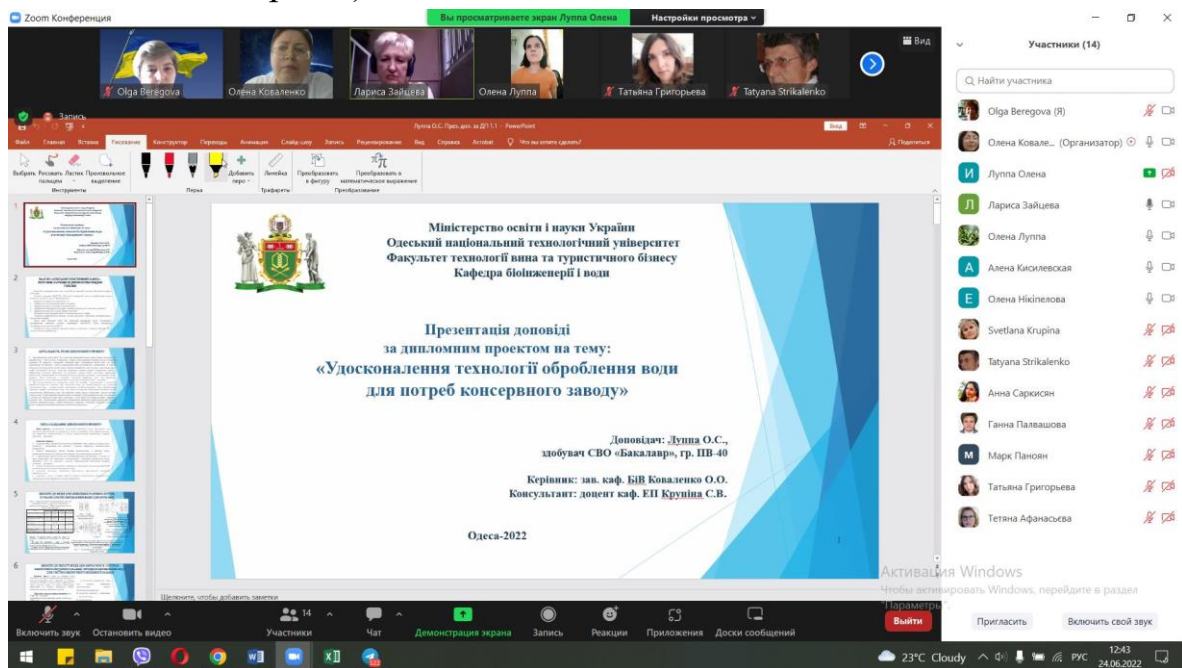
Zoom Конференция

Вы просматриваете экран Луппа Олена

Настройки просмотра

Вид

Olga Beregova

Олена Коваленко

Лариса Зайцева

Олена Луппа

Татьяна Григорьева

Tatyana Strikalenko

Запись

Луппа О.С. През. доп. за ДП 1.1 - PowerPoint

Файл Главная Вставка Рисование Конструктор Переходы Анимация Слайд-шоу Запись Рецензирование Вид Справка Acrobat Что вы хотите сделать?

Поделиться

Выбрать Рисовать пальцем Ластик Произвольное выделение Инструменты Добавить перо Перья Линейка Трафареты Преобразовать в фигуру Преобразовать в математическое выражение Преобразование

Міністерство освіти і науки України
Одеський національний технологічний університет
Факультет технології вина та туристичного бізнесу
Кафедра біоінженерії і води

Презентація доповіді
за дипломним проектом на тему:
«Удосконалення технології оброблення води для потреб консервного заводу»

Доповідач: Луппа О.С.,
здобувач СВО «Бакалавр», гр. ПВ-40

Керівник: зав. каф. БіВ Коваленко О.О.
Консультант: доцент каф. ЕП Крупіна С.В.

Одеса-2022

1

Щелкните, чтобы добавить заметки

Участники (14)

Найти участника

Olga Beregova (Я)
Олена Ковале... (Организатор)
Луппа Олена
Лариса Зайцева
Олена Луппа
Алена Кисилевская
Олена Нікіпелова
Svetlana Krupina
Tatyana Strikalenko
Анна Саркисян
Ганна Палвашова
Марк Паноян
Татьяна Григорьева
Тетяна Афанасьева

Активация Windows
Чтобы активировать Windows, перейдите в раздел "Параметры".

Включить звук Остановить видео Участники 14 Чат Демонстрация экрана Запись Реакции Приложения Доски сообщений Выйти

Пригласить Включить свой звук

23°C Cloudy РУС 12:43 24.06.2022